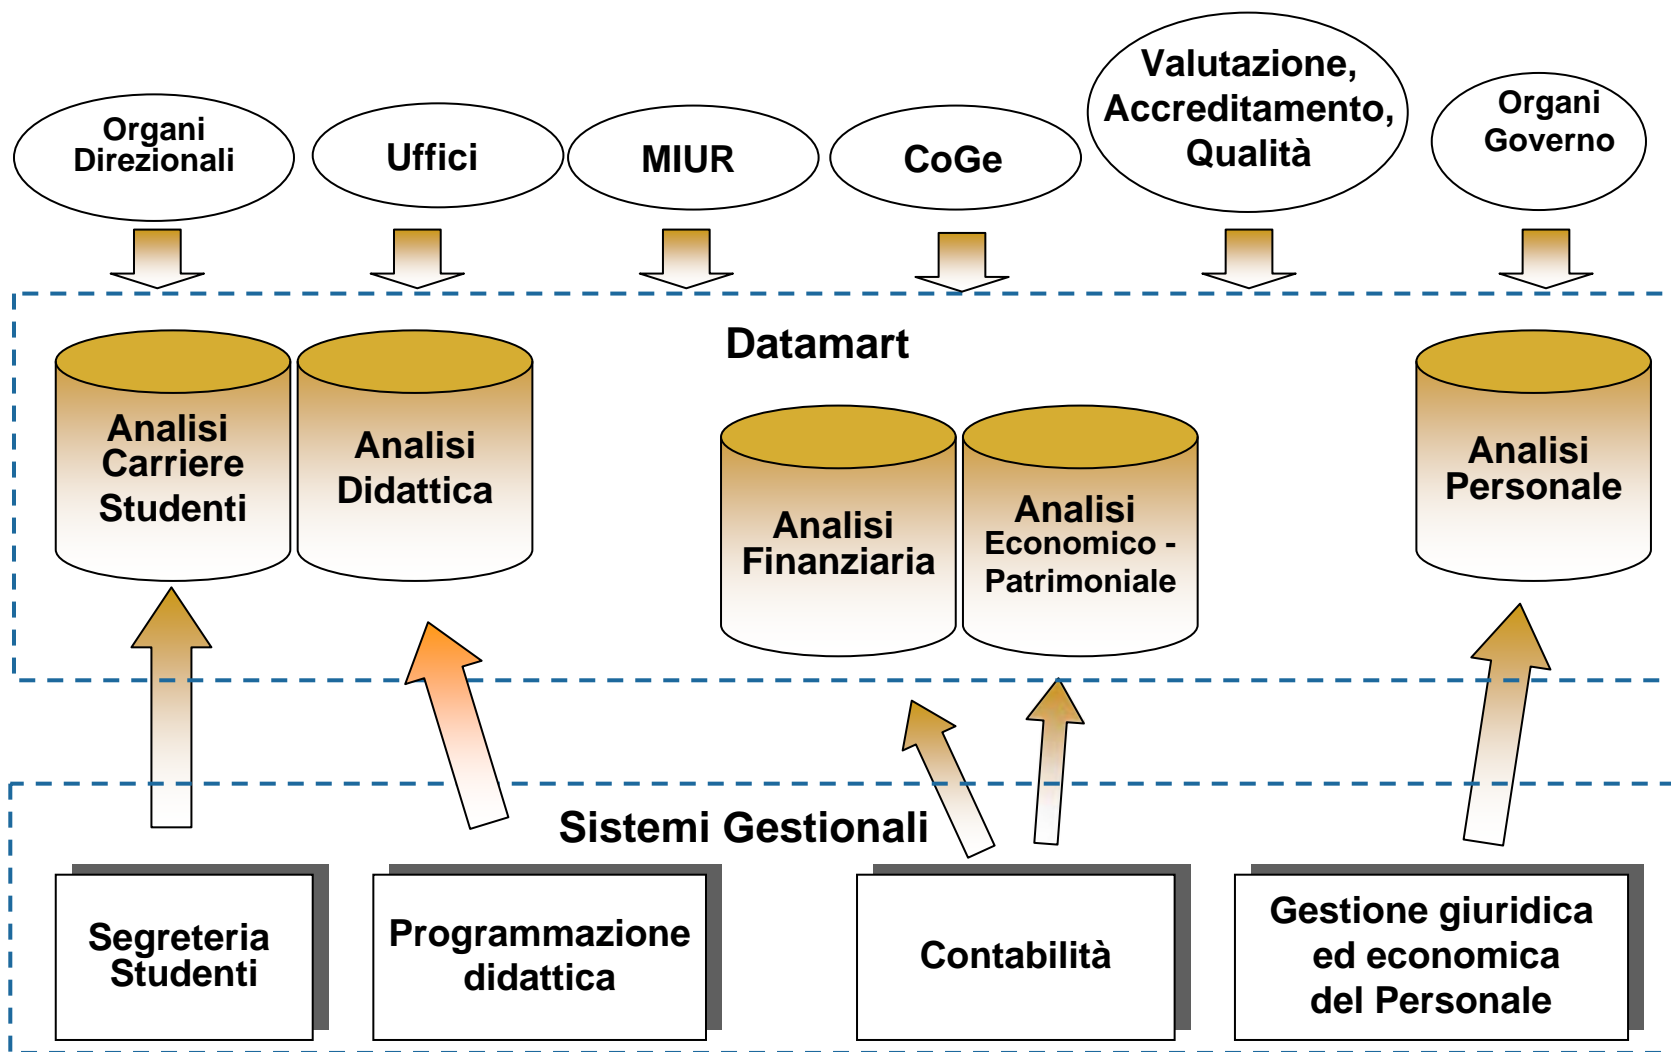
Organi Direzionali

Uffici

MIUR

CoGe

Valutazione, Accreditamento, Qualità

Organi Governo

Datamart

Analisi Carriere Studenti

Analisi Didattica

Analisi Finanziaria

Analisi Economico - Patrimoniale

Analisi Personale

Sistemi Gestionali

Segreteria Studenti

Programmazione didattica

Contabilità

Gestione giuridica ed economica del Personale